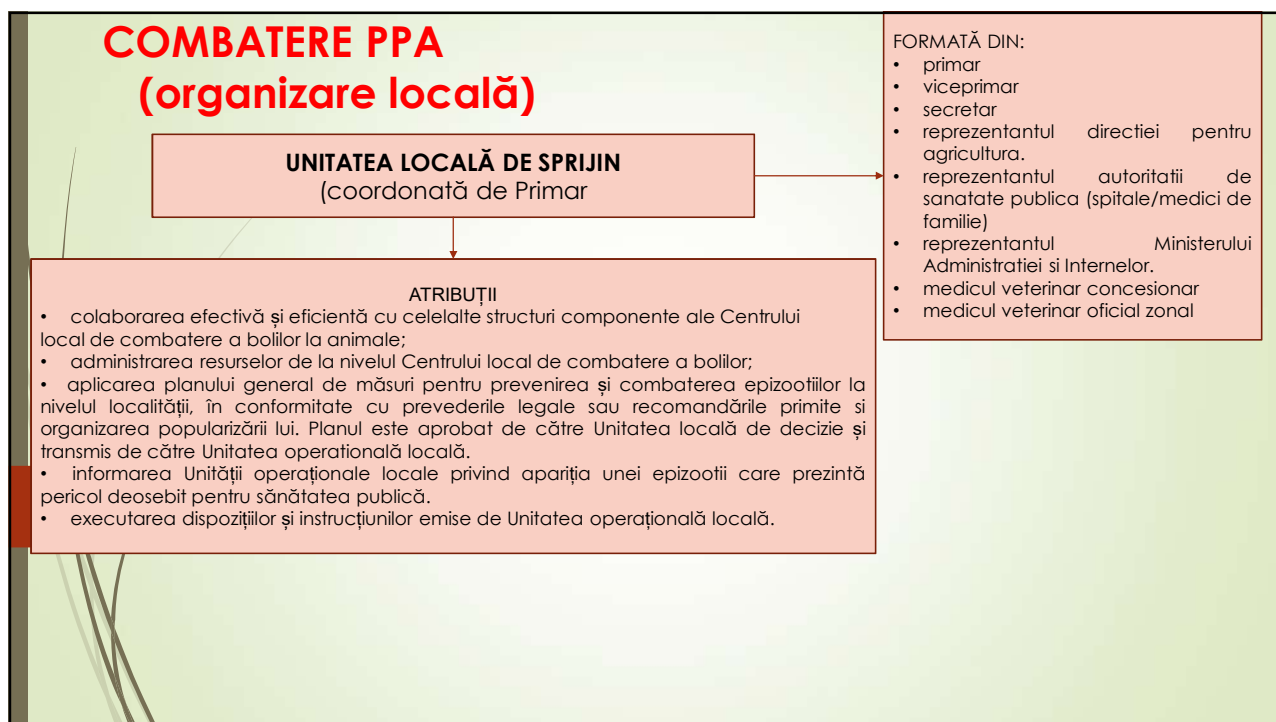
COMBATERE PPA
(organizare locală)

UNITATEA LOCALĂ DE SPRIJIN
(coordonată de Primar

FORMATĂ DIN:
• primar
• viceprimar
• secretar
• reprezentantul directiei pentru agricultura.
• reprezentantul autoritatii de sanatate publica (spitale/medici de familie)
• reprezentantul Ministerului Administratiei si Internelor.
• medicul veterinar concesionar
• medicul veterinar oficial zonal

ATRIBUȚII
• colaborarea efectivă și eficientă cu celelalte structuri componente ale Centrului local de combatere a bolilor la animale;
• administrarea resurselor de la nivelul Centrului local de combatere a bolilor;
• aplicarea planului general de măsuri pentru prevenirea și combaterea epizootiilor la nivelul localității, în conformitate cu prevederile legale sau recomandările primite si organizarea popularizării lui. Planul este aprobat de către Unitatea locală de decizie și transmis de către Unitatea operatională locală.
• informarea Unității operaționale locale privind apariția unei epizootii care prezintă pericol deosebit pentru sănătatea publică.
• executarea dispozițiilor și instrucțiunilor emise de Unitatea operațională locală.